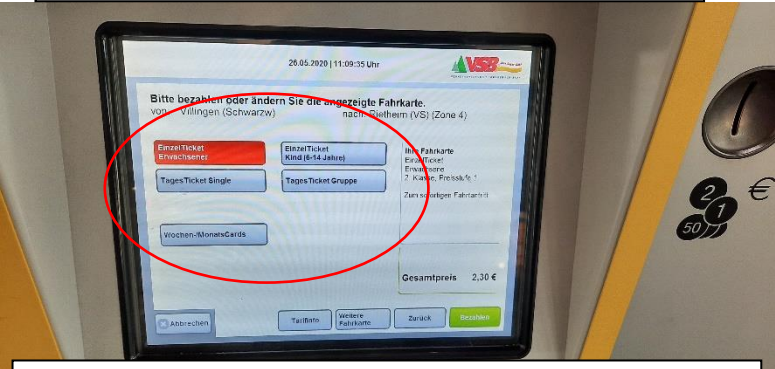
26.05.2020 | 11:09:35 Uhr

VSB

Bitte bezahlen oder ändern Sie die angezeigte Fahrkarte.
von: Villingen (Schwarzw) nach: Rietheim (VS) (Zone 4)

EinzelTicket Erwachsener

EinzelTicket Kind (6-14 Jahre)

TagesTicket Single

TagesTicket Gruppe

Wochen-/MonatsCards

Ihre Fahrkarte
EinzelTicket
Erwachsene
2. Klasse, Preisstufe 1

Zum sofortigen Fahrtantritt

Gesamtpreis 2,30 €

Abbrechen

Tarifinfo

Weitere Fahrkarte

Zurück

Bezahlen

2 €
1
50